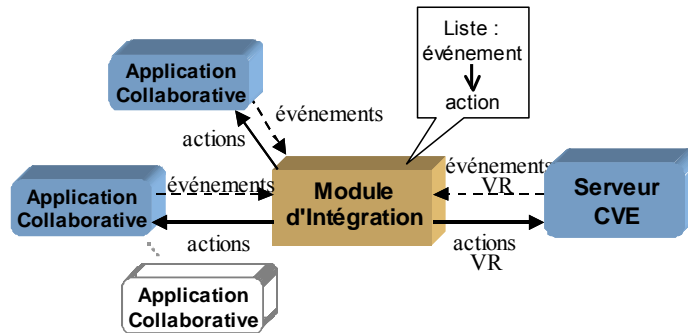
Liste : événement action

Application Collaborative

événements

actions

Application Collaborative

événements

Module d'Intégration

événements VR

Serveur CVE

actions

actions VR

Application Collaborative